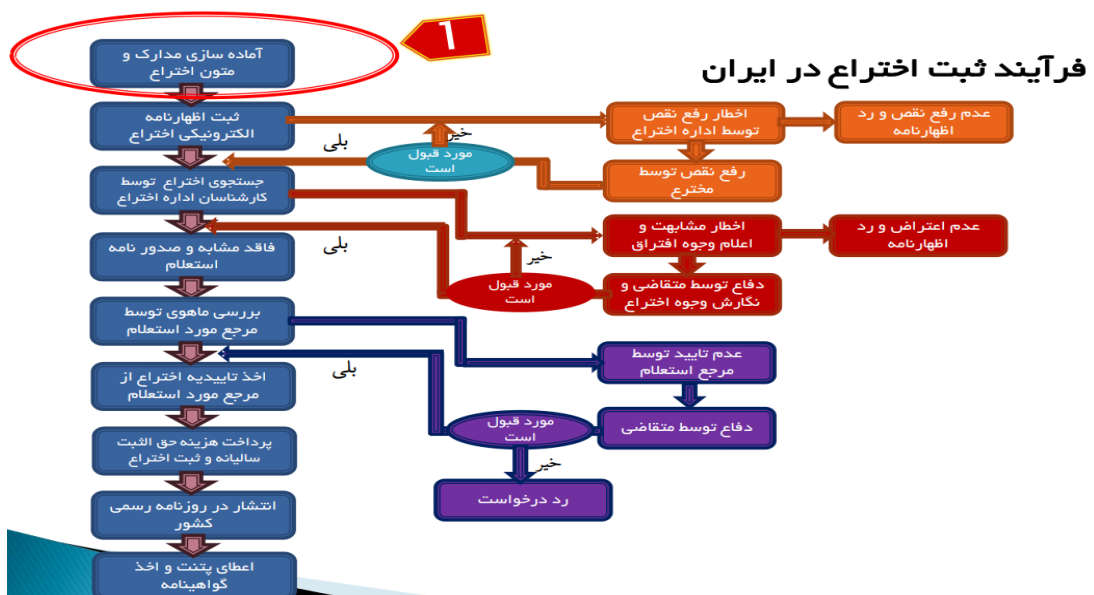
1

فرآیند ثبت اختراع در ایران

آماده سازی مدارک و متون اختراع

ثبت اظهارنامه الکترونیکی اختراع

جستجوی اختراع توسط کارشناسان اداره اختراع

فاقد مشابه و صدور نامه استعلام

بررسی ماهوی توسط مرجع مورد استعلام

اخذ تاییدیه اختراع از مرجع مورد استعلام

پرداخت هزینه حق الثبت سالیانه و ثبت اختراع

انتشار در روزنامه رسمی کشور

اعطای پتنت و اخذ گواهینامه

اخطار رفع نقص توسط اداره اختراع

عدم رفع نقص و رد اظهارنامه

رفع نقص توسط مخترع

خیر

بلی

مورد قبول است

اخطار مشابهت و اعلام وجوه افتراق

عدم اعتراض و رد اظهارنامه

خیر

بلی

مورد قبول است

دفاع توسط متقاضی و نگارش وجوه اختراع

عدم تایید توسط مرجع استعلام

دفاع توسط متقاضی

بلی

مورد قبول است

خیر

رد درخواست